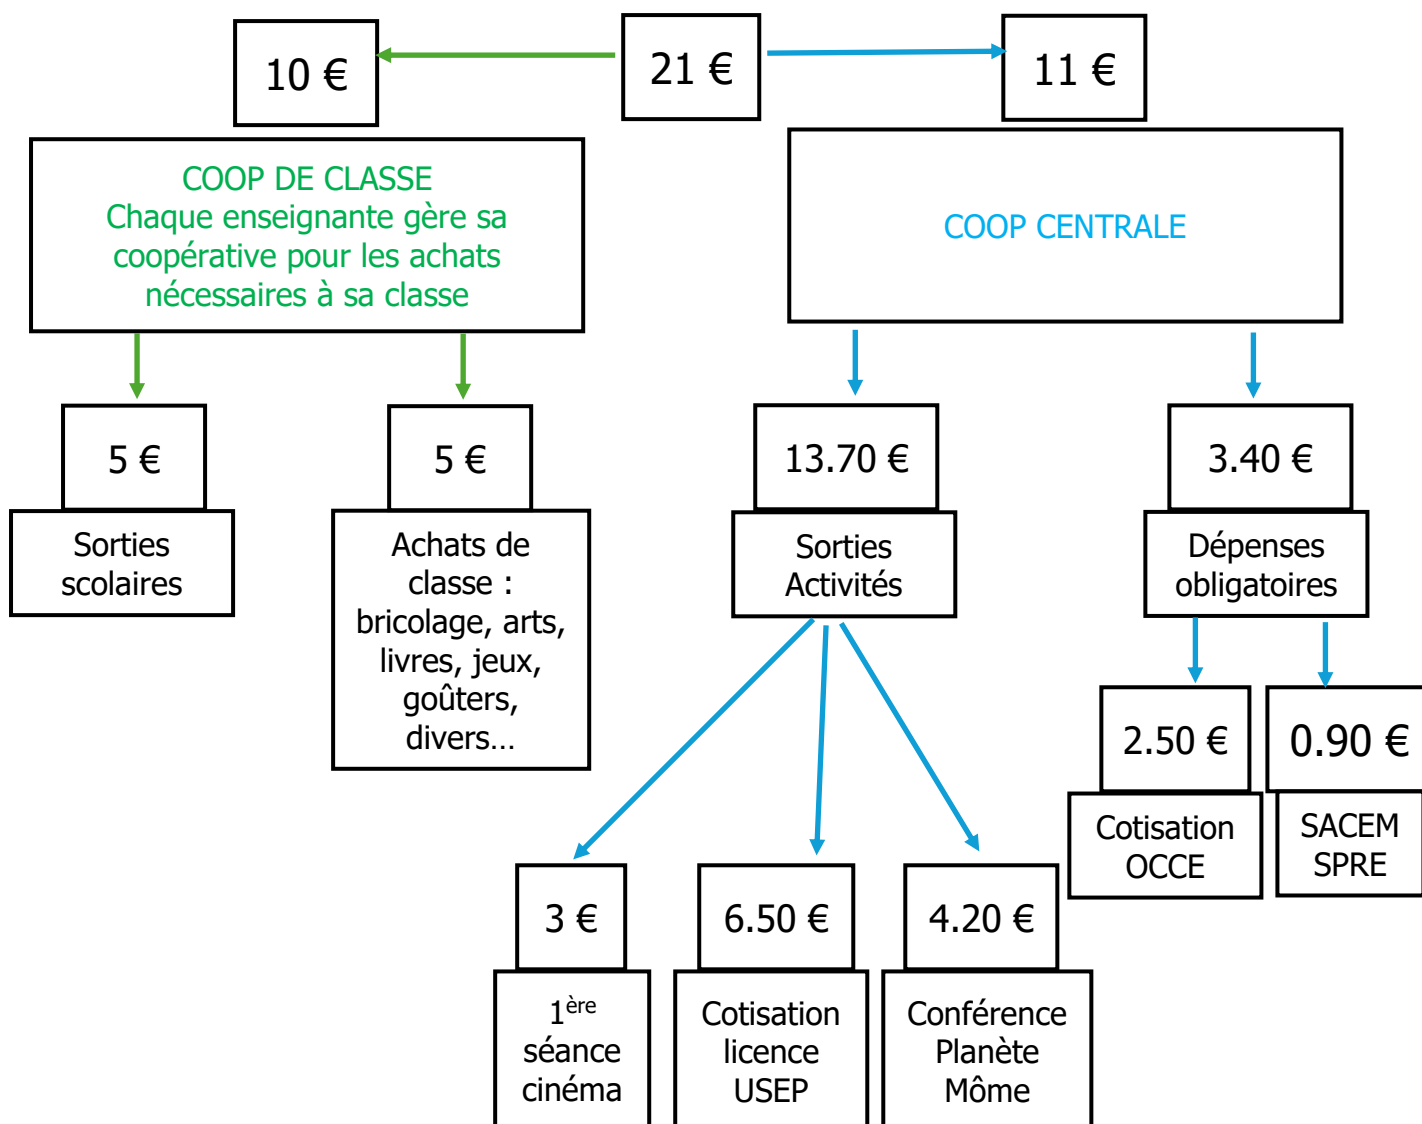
21 €

10 €

11 €

COOP DE CLASSE
Chaque enseignante gère sa coopérative pour les achats nécessaires à sa classe

COOP CENTRALE

5 €

Sorties scolaires

5 €

Achats de classe : bricolage, arts, livres, jeux, goûters, divers…

13.70 €

Sorties Activités

3.40 €

Dépenses obligatoires

2.50 €

Cotisation OCCE

0.90 €

SACEM SPRE

3 €

$1^{ère}$ séance cinéma

6.50 €

Cotisation licence USEP

4.20 €

Conférence Planète Môme